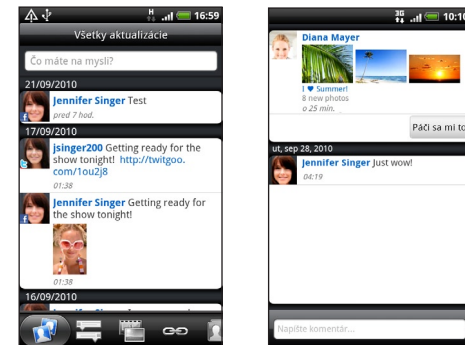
H 16:59

Všetky aktualizácie

Čo máte na mysli?

21/09/2010

Jennifer Singer Test

pred 7 hod.

17/09/2010

jsinger200 Getting ready for the show tonight! http://twitgoo.com/1ou2j8

01:38

Jennifer Singer Getting ready for the show tonight!

01:38

16/09/2010

3G 10:10

Diana Mayer

I ♥ Summer!

8 new photos

o 25 min.

Páči sa mi to

ut, sep 28, 2010

Jennifer Singer Just wow!

04:19

Napíšte komentár...